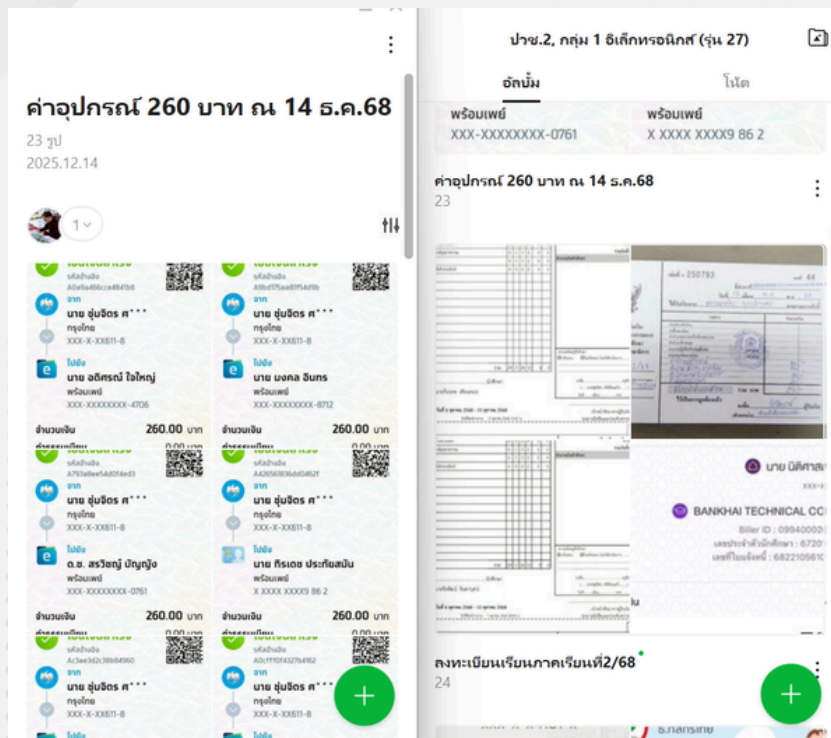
ค่าอุปกรณ์ 260 บาท ณ 14 ธ.ค.68
23 รูป
2025.12.14

1

รหัสอ้างอิง
A0a5a456cca4841b8
จาก
นาย ชุ่มจิตร ศ***
กรุงไทย
XXX-X-XX611-8
ไปยัง
นาย อติศรณ์ ใจใหญ่
พร้อมเพย์
XXX-XXXXXXXX-4706
จำนวนเงิน 260.00 บาท

รหัสอ้างอิง
A0bd175aa81f54d9b
จาก
นาย ชุ่มจิตร ศ***
กรุงไทย
XXX-X-XX611-8
ไปยัง
นาย มงคล อินทร
พร้อมเพย์
XXX-XXXXXXXX-8712
จำนวนเงิน 260.00 บาท

รหัสอ้างอิง
A793a8ee54d0f4ed3
จาก
นาย ชุ่มจิตร ศ***
กรุงไทย
XXX-X-XX611-8
ไปยัง
ด.ช. สรวิชญ์ ปัญญัง
พร้อมเพย์
XXX-XXXXXXXX-0761
จำนวนเงิน 260.00 บาท

รหัสอ้างอิง
A426563836dd3462f
จาก
นาย ชุ่มจิตร ศ***
กรุงไทย
XXX-X-XX611-8
ไปยัง
นาย กิรเดช ประทัยสนัน
พร้อมเพย์
X XXXX XXXX9 86 2
จำนวนเงิน 260.00 บาท

รหัสอ้างอิง
Ac3ae3d2c3bb4960
จาก
นาย ชุ่มจิตร ศ***
กรุงไทย
XXX-X-XX611-8

รหัสอ้างอิง
A0cff10f4327b4162
จาก
นาย ชุ่มจิตร ศ***
กรุงไทย
XXX-X-XX611-8

ปวช.2, กลุ่ม 1 อิเล็กทรอนิกส์ (รุ่น 27)
อัลบั้ม
โน้ต
พร้อมเพย์
XXX-XXXXXXXX-0761
พร้อมเพย์
X XXXX XXXX9 86 2
ค่าอุปกรณ์ 260 บาท ณ 14 ธ.ค.68
23
นาย นิติศาส
BANKHAI TECHNICAL CO
Biller ID : 09940002
เลขประจำตัวนักศึกษา : 6720
เลขที่ใบแจ้งหนี้ : 6822105610
ลงทะเบียนเรียนภาคเรียนที่2/68
24